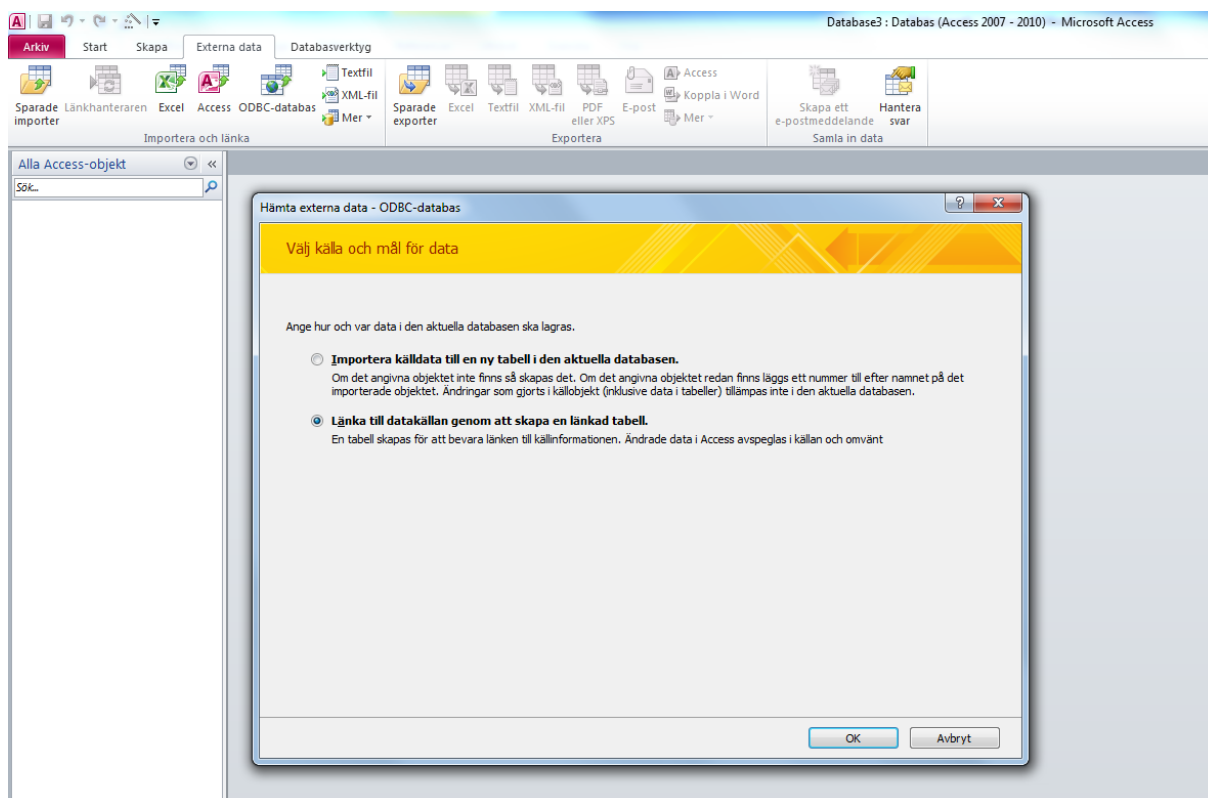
Database3 : Databas (Access 2007 - 2010) - Microsoft Access

Arkiv Start Skapa Externa data Databasverktyg

Sparade importer Länkhanteraren Excel Access ODBC-databas Textfil XML-fil Mer

Importera och länka

Sparade exporter Excel Textfil XML-fil PDF eller XPS E-post Access Koppla i Word Mer

Exportera

Skapa ett e-postmeddelande Hantera svar

Samla in data

Alla Access-objekt

Sök...

Hämta externa data - ODBC-databas

Välj källa och mål för data

Ange hur och var data i den aktuella databasen ska lagras.

Importera källdata till en ny tabell i den aktuella databasen.

Om det angivna objektet inte finns så skapas det. Om det angivna objektet redan finns läggs ett nummer till efter namnet på det importerade objektet. Ändringar som gjorts i källobjekt (inklusive data i tabeller) tillämpas inte i den aktuella databasen.

Länka till datakällan genom att skapa en länkad tabell.

En tabell skapas för att bevara länken till källinformationen. Ändrade data i Access avspeglas i källan och omvänt

OK Avbryt